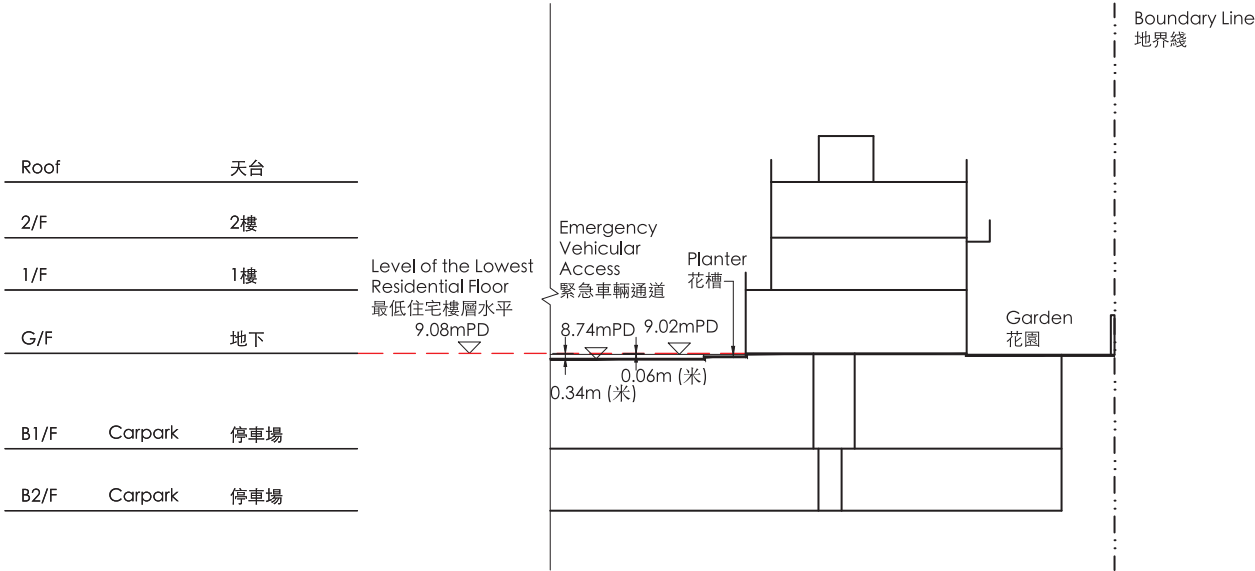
Boundary Line
地界綫

Roof 天台

2/F 2樓

1/F 1樓

G/F 地下

B1/F Carpark 停車場

B2/F Carpark 停車場

Level of the Lowest Residential Floor
最低住宅樓層水平
9.08mPD

Emergency Vehicular Access
緊急車輛通道

Planter
花槽

8.74mPD
9.02mPD

0.06m (米)
0.34m (米)

Garden
花園